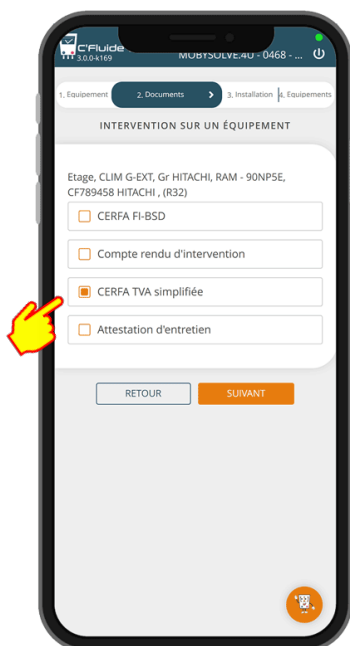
C'Fluide
3.0.0-k169
MOBYSOLVE.4U - 0468 - ...

1. Equipement
2. Documents
3. Installation
4. Equipements

INTERVENTION SUR UN ÉQUIPEMENT

Etage, CLIM G-EXT, Gr HITACHI, RAM - 90NP5E, CF789458 HITACHI , (R32)

CERFA FI-BSD

Compte rendu d'intervention

CERFA TVA simplifiée

Attestation d'entretien

RETOUR
SUIVANT